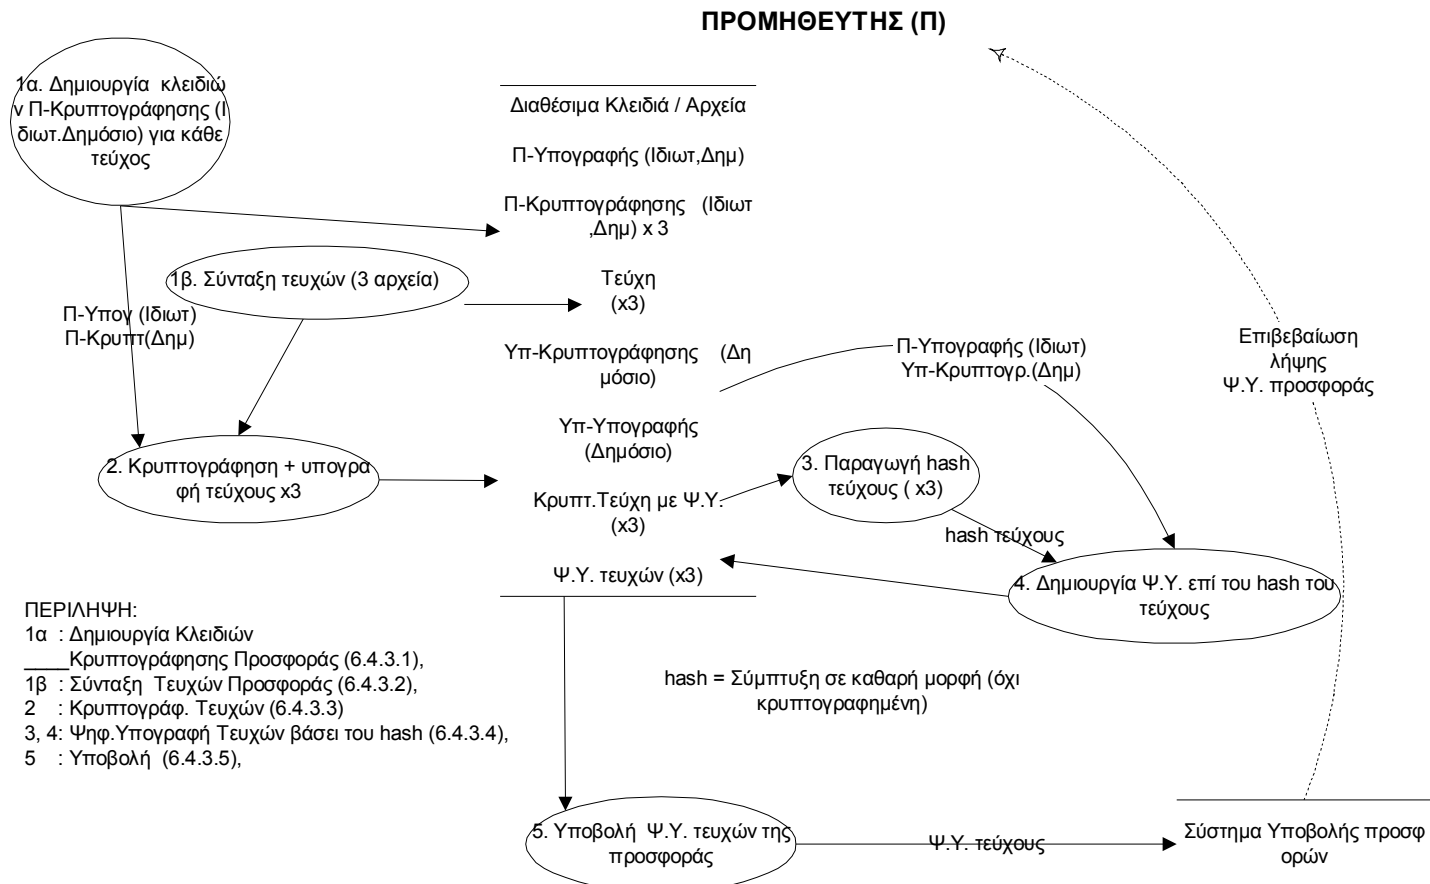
ΠΡΟΜΗΘΕΥΤΗΣ (Π)

1α. Δημιουργία κλειδιών Π-Κρυπτογράφησης (Ιδιωτ.Δημόσιο) για κάθε τεύχος

Διαθέσιμα Κλειδιά / Αρχεία

Π-Υπογραφής (Ιδιωτ,Δημ)

Π-Κρυπτογράφησης (Ιδιωτ ,Δημ) x 3

1β. Σύνταξη τευχών (3 αρχεία)

Τεύχη (x3)

Π-Υπογ (Ιδιωτ) Π-Κρυπτ(Δημ)

Υπ-Κρυπτογράφησης (Δημόσιο)

Π-Υπογραφής (Ιδιωτ) Υπ-Κρυπτογρ.(Δημ)

Επιβεβαίωση λήψης Ψ.Υ. προσφοράς

Υπ-Υπογραφής (Δημόσιο)

2. Κρυπτογράφηση + υπογραφή τεύχους x3

Κρυπτ.Τεύχη με Ψ.Υ. (x3)

3. Παραγωγή hash τεύχους ( x3)

hash τεύχους

Ψ.Υ. τευχών (x3)

4. Δημιουργία Ψ.Υ. επί του hash του τεύχους

ΠΕΡΙΛΗΨΗ:
1α : Δημιουργία Κλειδιών
____Κρυπτογράφησης Προσφοράς (6.4.3.1),
1β : Σύνταξη Τευχών Προσφοράς (6.4.3.2),
2 : Κρυπτογράφ. Τευχών (6.4.3.3)
3, 4: Ψηφ.Υπογραφή Τευχών βάσει του hash (6.4.3.4),
5 : Υποβολή (6.4.3.5),

hash = Σύμπτυξη σε καθαρή μορφή (όχι κρυπτογραφημένη)

5. Υποβολή Ψ.Υ. τευχών της προσφοράς

Ψ.Υ. τεύχους

Σύστημα Υποβολής προσφορών